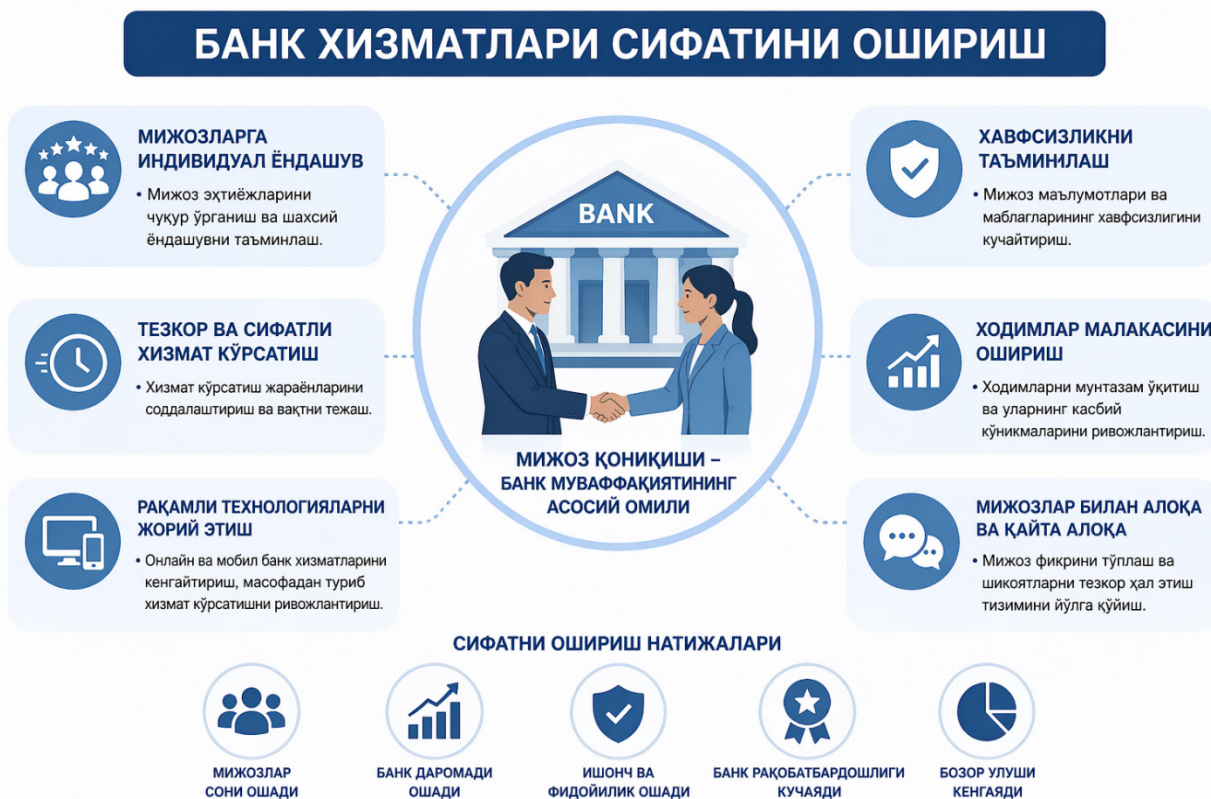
БАНК ХИЗМАТЛАРИ СИФАТИНИ ОШИРИШ

МИЖОЗЛАРГА ИНДИВИДУАЛ ЁНДАШУВ
• Мижоз эҳтиёжларини чуқур ўрганиш ва шахсий ёндашувни таъминлаш.

ТЕЗКОР ВА СИФАТЛИ ХИЗМАТ КЎРСАТИШ
• Хизмат кўрсатиш жараёнларини соддалаштириш ва вақтни тежаш.

РАҚАМЛИ ТЕХНОЛОГИЯЛАРНИ ЖОРИЙ ЭТИШ
• Онлайн ва мобил банк хизматларини кенгайтириш, масофадан туриб хизмат кўрсатишни ривожлантириш.

BANK

МИЖОЗ ҚОНИҚИШИ – БАНК МУВАФФАҚИЯТИНИНГ АСОСИЙ ОМИЛИ

ХАВФСИЗЛИКНИ ТАЪМИНЛАШ
• Мижоз маълумотлари ва маблағларининг хавфсизлигини кучайтириш.

ХОДИМЛАР МАЛАКАСИНИ ОШИРИШ
• Ходимларни мунтазам ўқитиш ва уларнинг касбий кўникмаларини ривожлантириш.

МИЖОЗЛАР БИЛАН АЛОҚА ВА ҚАЙТА АЛОҚА
• Мижоз фикрини тўплаш ва шикоятларни тезкор ҳал этиш тизимини йўлга қўйиш.

СИФАТНИ ОШИРИШ НАТИЖАЛАРИ

МИЖОЗЛАР СОНИ ОШАДИ

БАНК ДАРОМАДИ ОШАДИ

ИШОНЧ ВА ФИДОЙИЛИК ОШАДИ

БАНК РАҚОБАТБАРДОШЛИГИ КУЧАЯДИ

БОЗОР УЛУШИ КЕНГАЯДИ